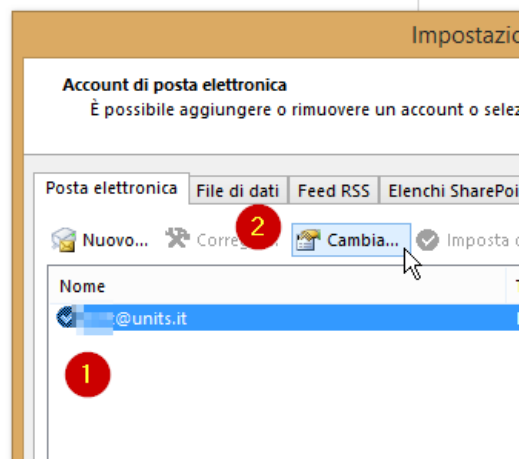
Impostazio

Account di posta elettronica

È possibile aggiungere o rimuovere un account o selez

Posta elettronica | File di dati | Feed RSS | Elenchi SharePoi

Nuovo... Corre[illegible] 2 Cambia... Imposta c

Nome

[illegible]@units.it

1